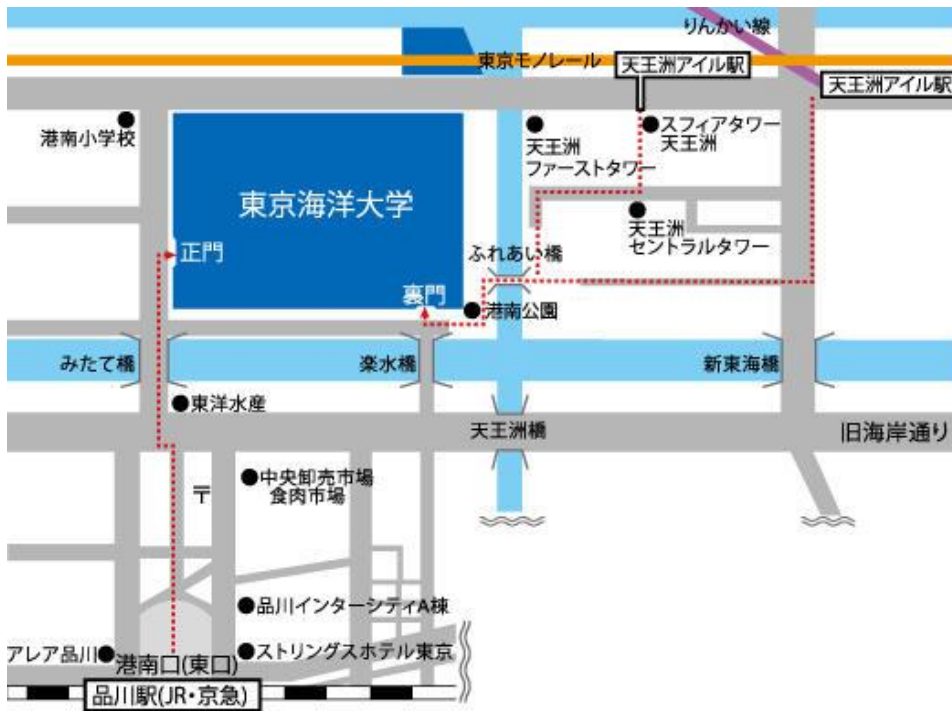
りんかい線
東京モノレール
天王洲アイル駅
天王洲アイル駅
港南小学校
東京海洋大学
天王洲
ファーストタワー
スフィアタワー
天王洲
天王洲
セントラルタワー
正門
ふれあい橋
裏門
港南公園
みたて橋
楽水橋
新東海橋
東洋水産
天王洲橋
旧海岸通り
〒
中央卸売市場
食肉市場
品川インターシティA棟
アレア品川
港南口(東口)
ストリングスホテル東京
品川駅(JR・京急)